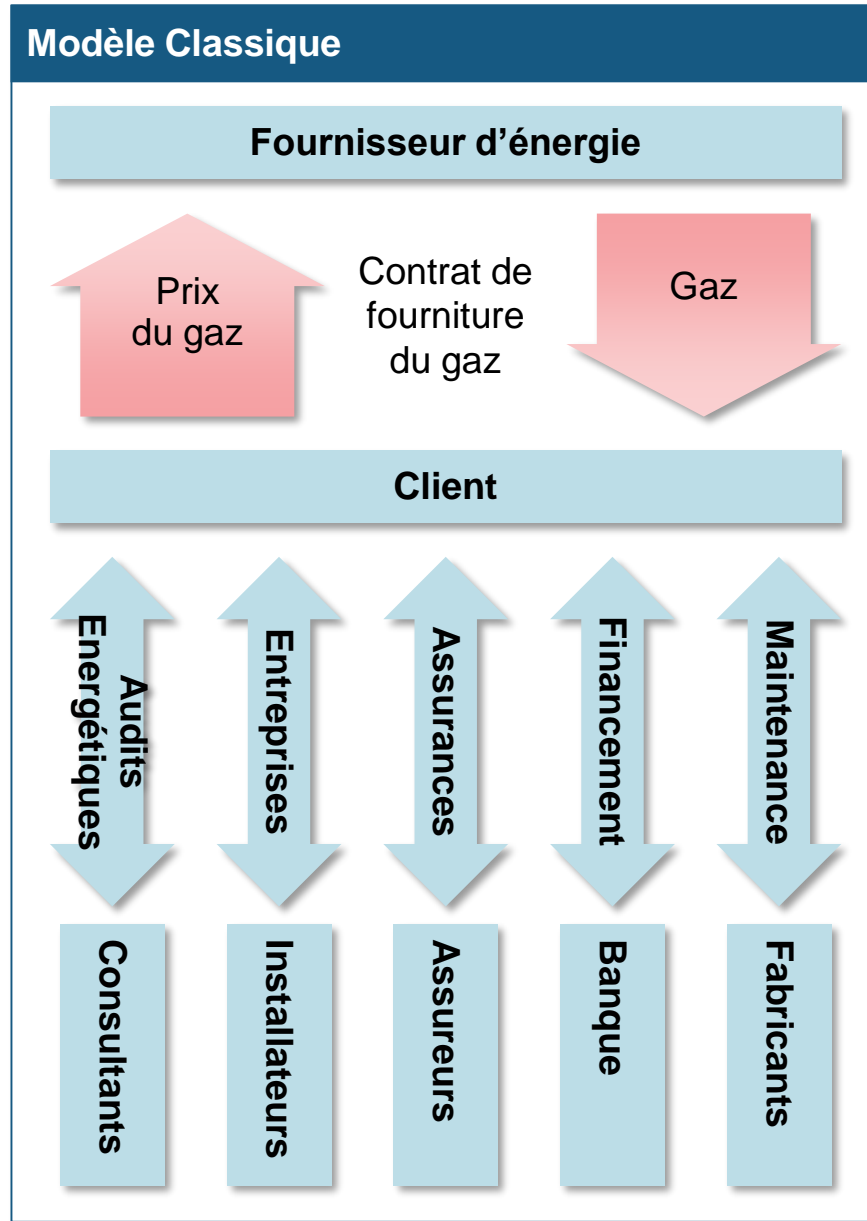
Modèle Classique

Fournisseur d’énergie

Prix du gaz

Contrat de fourniture du gaz

Gaz

Client

Audits Energétiques

Entreprises

Assurances

Financement

Maintenance

Consultants

Installateurs

Assureurs

Banque

Fabricants